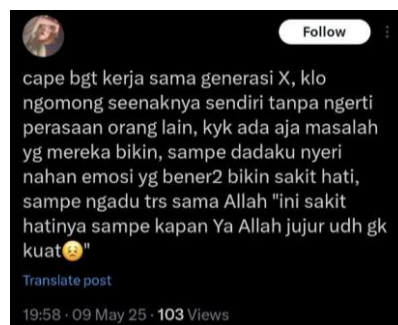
Follow

cape bgt kerja sama generasi X, klo ngomong seenaknya sendiri tanpa ngerti perasaan orang lain, kyk ada aja masalah yg mereka bikin, sampe dadaku nyeri nahan emosi yg bener2 bikin sakit hati, sampe ngadu trs sama Allah "ini sakit hatinya sampe kapan Ya Allah jujur udh gk kuat😟"

Translate post

19:58 · 09 May 25 · 103 Views